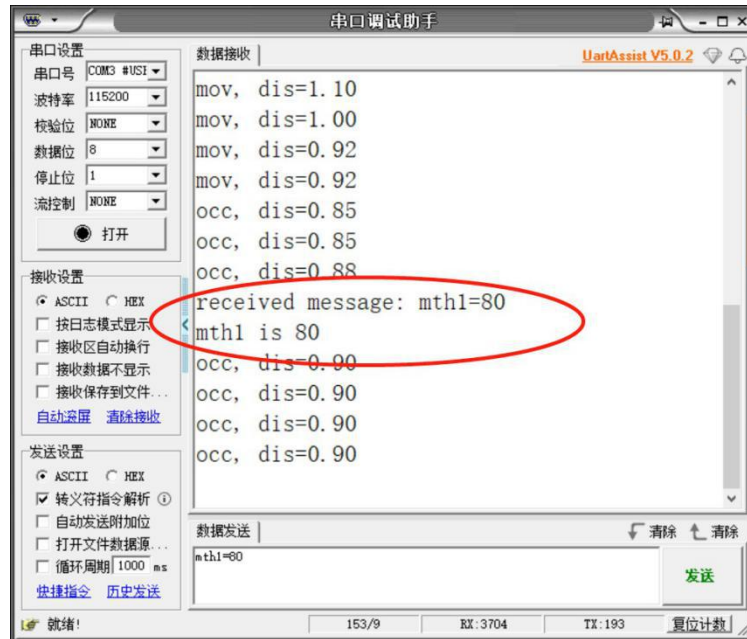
串口调试助手

串口设置
串口号 COM3 #USI
波特率 115200
校验位 NONE
数据位 8
停止位 1
流控制 NONE
打开

接收设置
ASCII HEX
按日志模式显示
接收区自动换行
接收数据不显示
接收保存到文件...
自动滚屏 清除接收

发送设置
ASCII HEX
转义符指令解析
自动发送附加位
打开文件数据源...
循环周期 1000 ms
快捷指令 历史发送

数据接收
UartAssist V5.0.2

mov, dis=1.10
mov, dis=1.00
mov, dis=0.92
mov, dis=0.92
occ, dis=0.85
occ, dis=0.85
occ, dis=0.88
received message: mth1=80
mth1 is 80
occ, dis=0.90
occ, dis=0.90
occ, dis=0.90
occ, dis=0.90

数据发送
清除 清除
mth1=80
发送

就绪! 153/9 RX:3704 TX:193 复位计数